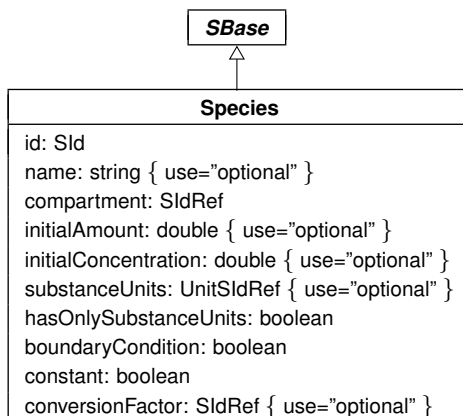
SBase

Species

id: SId
name: string { use="optional" }
compartment: SIdRef
initialAmount: double { use="optional" }
initialConcentration: double { use="optional" }
substanceUnits: UnitSIdRef { use="optional" }
hasOnlySubstanceUnits: boolean
boundaryCondition: boolean
constant: boolean
conversionFactor: SIdRef { use="optional" }